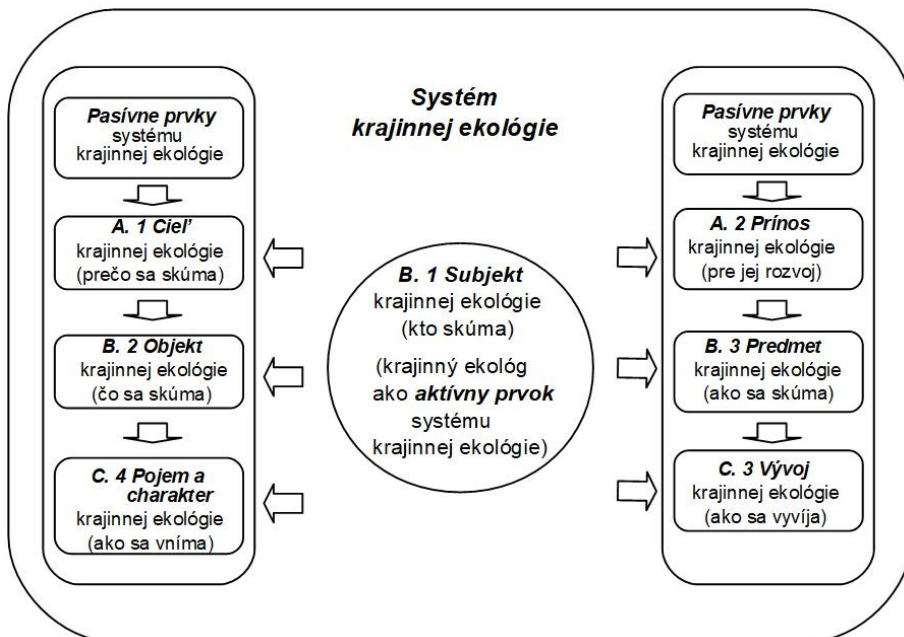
Systém krajinnej ekológie

Pasívne prvky systému krajinnej ekológie

A. 1 Cieľ krajinnej ekológie (prečo sa skúma)

B. 2 Objekt krajinnej ekológie (čo sa skúma)

C. 4 Pojem a charakter krajinnej ekológie (ako sa vníma)

B. 1 Subjekt krajinnej ekológie (kto skúma)

(krajinný ekológ ako aktívny prvok systému krajinnej ekológie)

Pasívne prvky systému krajinnej ekológie

A. 2 Prínos krajinnej ekológie (pre jej rozvoj)

B. 3 Predmet krajinnej ekológie (ako sa skúma)

C. 3 Vývoj krajinnej ekológie (ako sa vyvíja)